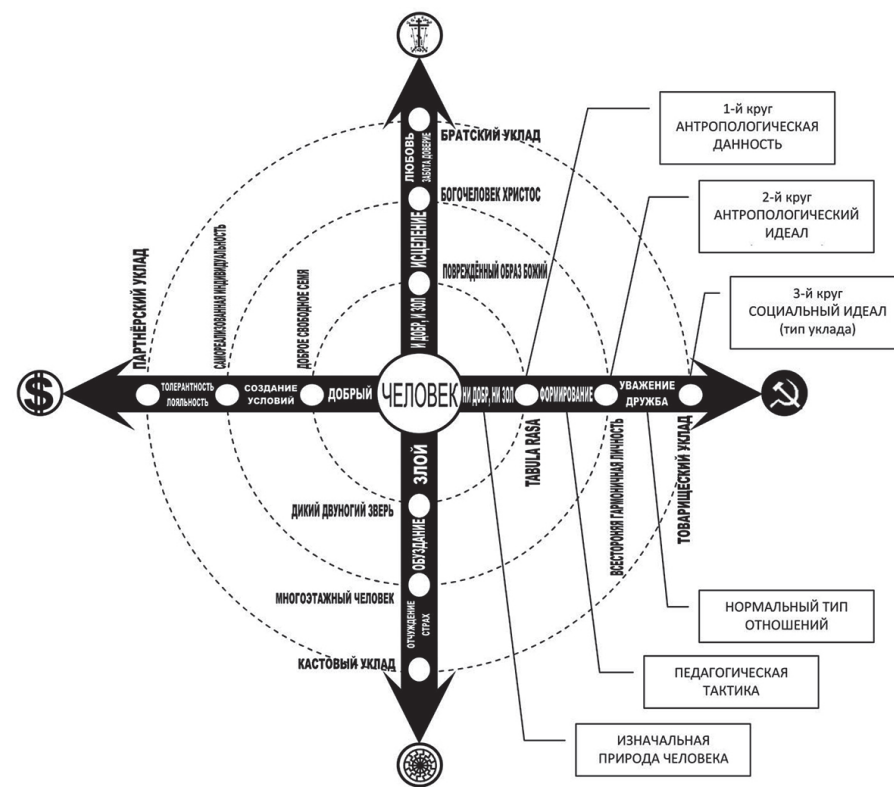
1-й круг
АНТРОПОЛОГИЧЕСКАЯ
ДАННОСТЬ

2-й круг
АНТРОПОЛОГИЧЕСКИЙ
ИДЕАЛ

3-й круг
СОЦИАЛЬНЫЙ ИДЕАЛ
(тип уклада)

БРАТСКИЙ УКЛАД

ЛЮБОВЬ
ЗАБОТА ДОВЕРИЕ

БОГОЧЕЛОВЕК ХРИСТОС

ИСЦЕЛЕНИЕ

ПОВРЕЖДЁННЫЙ ОБРАЗ БОЖИЙ

И ДОБР, И ЗОЛ

ПАРТНЁРСКИЙ УКЛАД

САМОРЕАЛИЗОВАННАЯ ИНДИВИДУАЛЬНОСТЬ

ДОБРОЕ СВОБОДНОЕ СЕМЯ

ТОЛЕРАНТНОСТЬ
ЛОЯЛЬНОСТЬ

СОЗДАНИЕ
УСЛОВИЙ

ДОБРЫЙ

ЧЕЛОВЕК

НИ ДОБР, НИ ЗОЛ

ФОРМИРОВАНИЕ

УВАЖЕНИЕ
ДРУЖБА

TABULA RASA

ВСЕСТОРОННЯЯ ГАРМОНИЧНАЯ ЛИЧНОСТЬ

ТОВАРИЩЕСКИЙ УКЛАД

ЗЛОЙ

ДИКИЙ ДВУНОГИЙ ЗВЕРЬ

ОБУЗДАНИЕ

МНОГОЭТАЖНЫЙ ЧЕЛОВЕК

ОТЧУЖДЕНИЕ
СТРАХ

КАСТОВЫЙ УКЛАД

НОРМАЛЬНЫЙ ТИП
ОТНОШЕНИЙ

ПЕДАГОГИЧЕСКАЯ
ТАКТИКА

ИЗНАЧАЛЬНАЯ
ПРИРОДА ЧЕЛОВЕКА